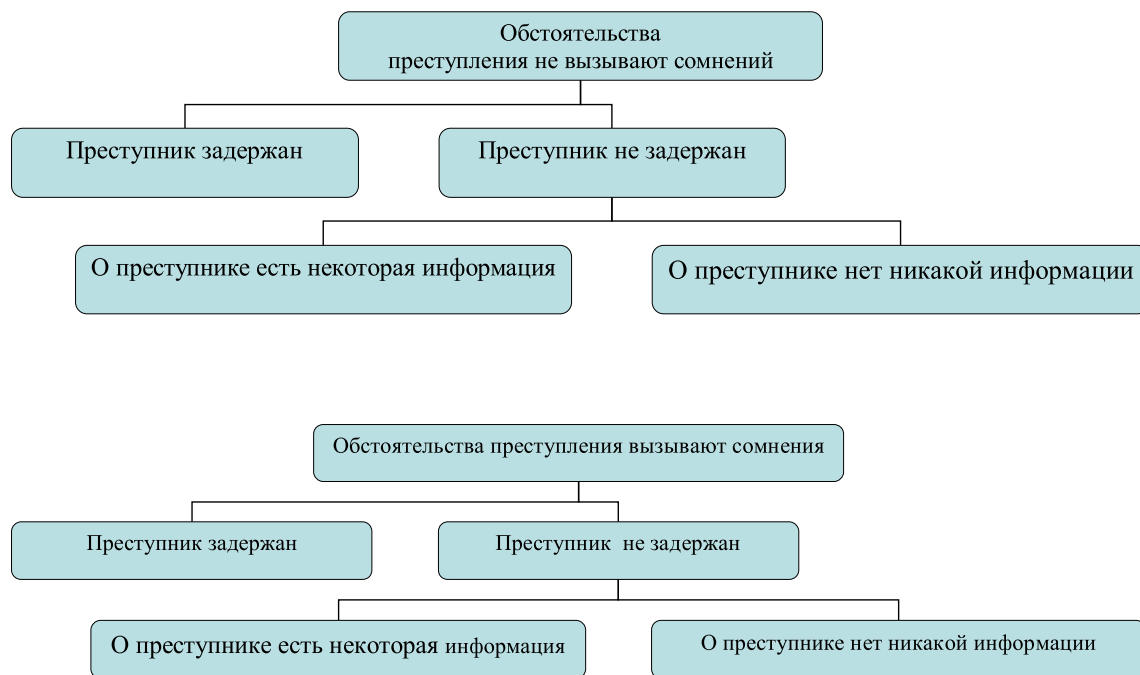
Обстоятельства преступления не вызывают сомнений

Преступник задержан

Преступник не задержан

О преступнике есть некоторая информация

О преступнике нет никакой информации

Обстоятельства преступления вызывают сомнения

Преступник задержан

Преступник не задержан

О преступнике есть некоторая информация

О преступнике нет никакой информации